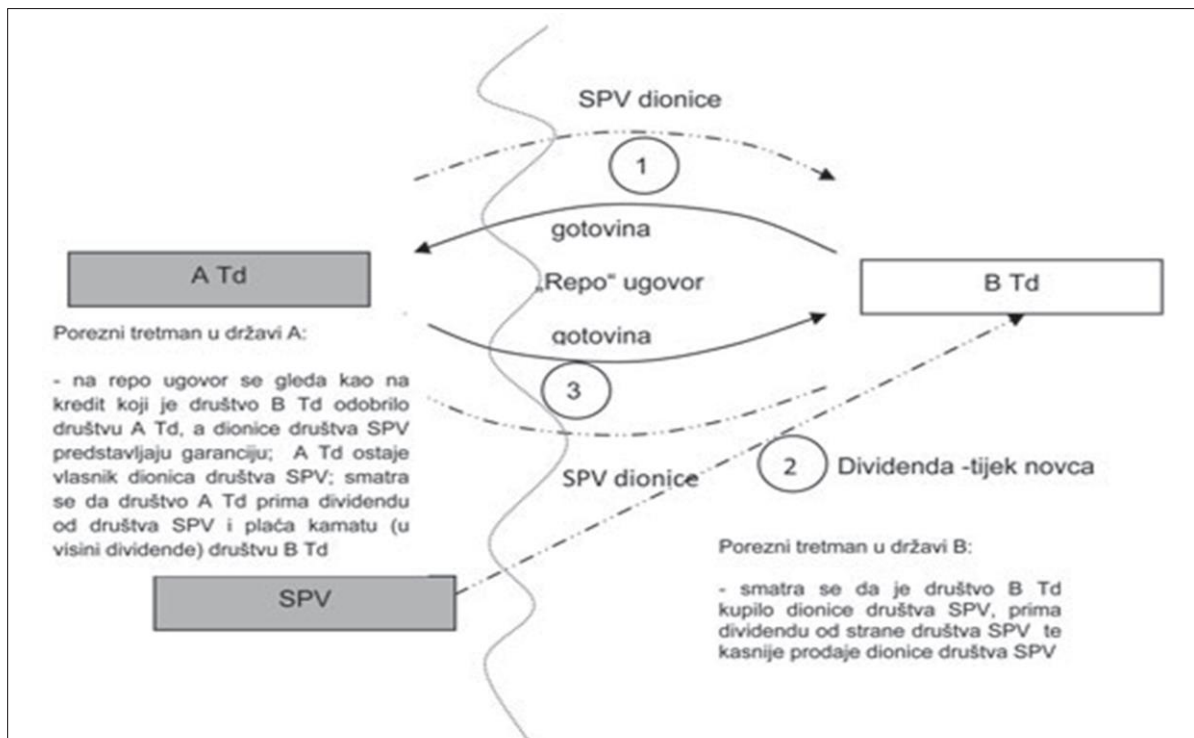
SPV dionice

1

gotovina

A Td

„Repo" ugovor

B Td

Porezni tretman u državi A:

gotovina

- na repo ugovor se gleda kao na kredit koji je društvo B Td odobrilo društvu A Td, a dionice društva SPV predstavljaju garanciju; A Td ostaje vlasnik dionica društva SPV; smatra se da društvo A Td prima dividendu od društva SPV i plaća kamatu (u visini dividende) društvu B Td

3

SPV dionice

2

Dividenda -tijek novca

Porezni tretman u državi B:

- smatra se da je društvo B Td kupilo dionice društva SPV, prima dividendu od strane društva SPV te kasnije prodaje dionice društva SPV

SPV